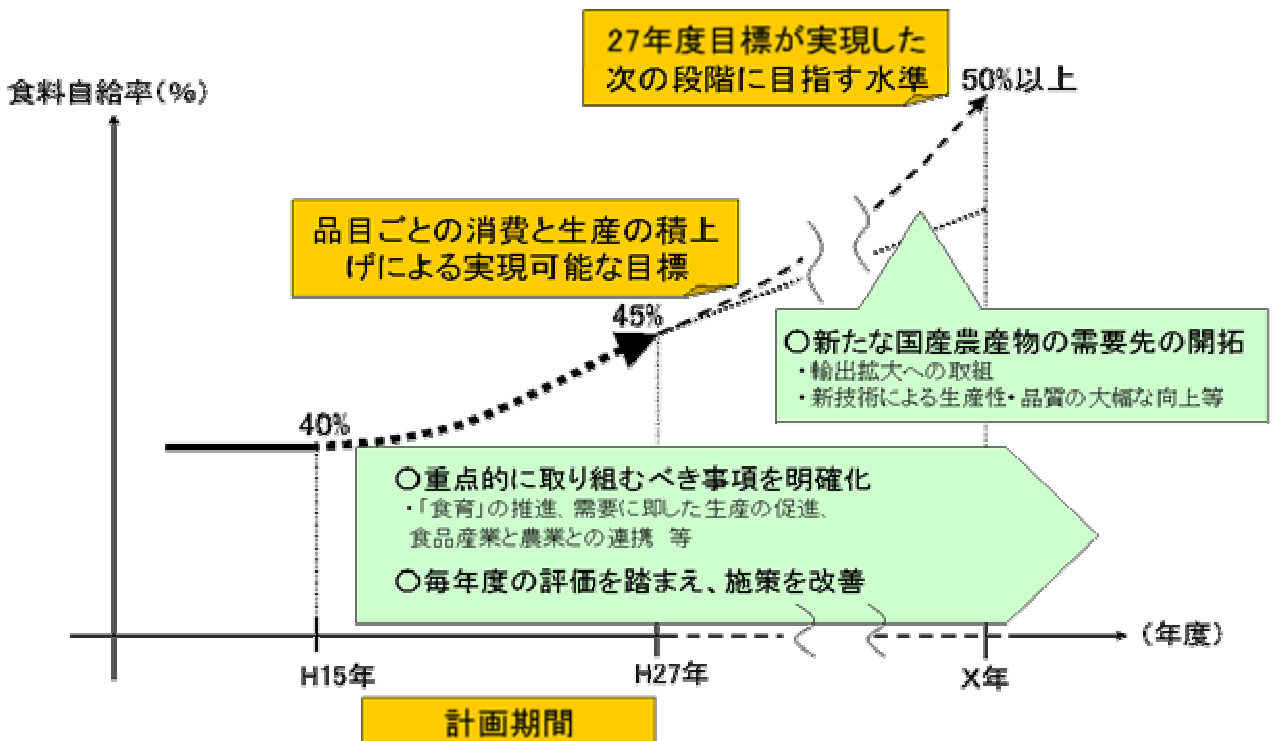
27年度目標が実現した次の段階に目指す水準

食料自給率（%）

50%以上

品目ごとの消費と生産の積上げによる実現可能な目標

45%

○新たな国産農産物の需要先の開拓
・輸出拡大への取組
・新技術による生産性・品質の大幅な向上等

40%

○重点的に取り組むべき事項を明確化
・「食育」の推進、需要に即した生産の促進、食品産業と農業との連携 等

○毎年度の評価を踏まえ、施策を改善

（年度）

H15年

H27年

X年

計画期間